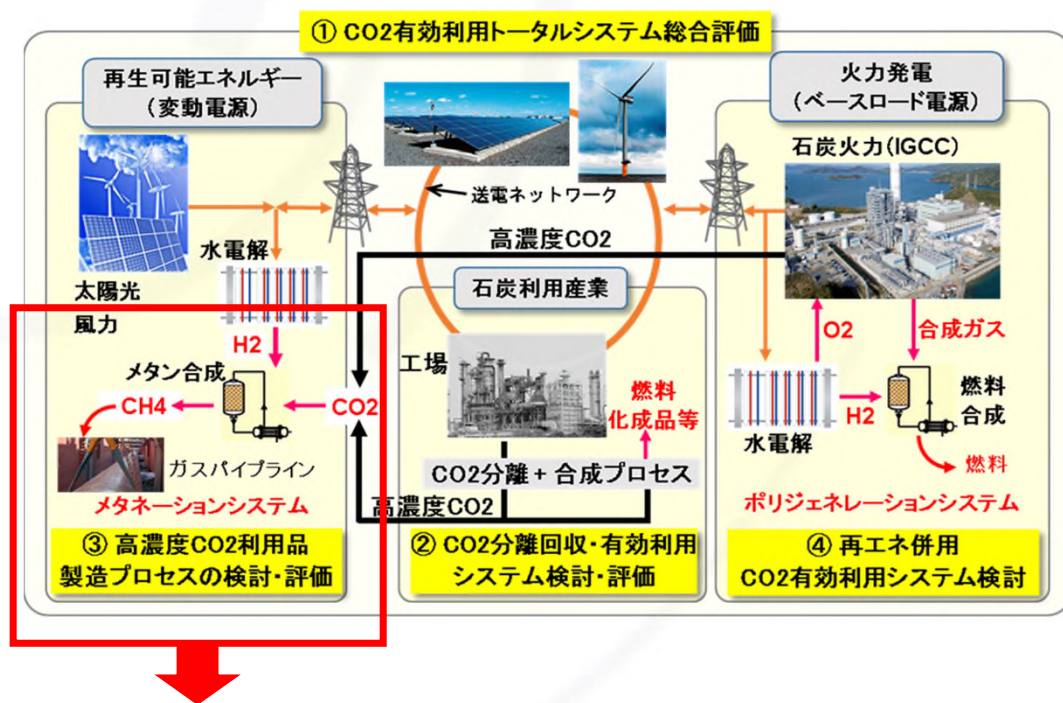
① CO2有効利用トータルシステム総合評価

再生可能エネルギー
（変動電源）

火力発電
（ベースロード電源）

石炭火力(IGCC)

送電ネットワーク

高濃度CO2

水電解

太陽光

風力

石炭利用産業

H2

工場

O2

合成ガス

メタン合成

燃料
化成品等

CH4

CO2

H2

燃料
合成

水電解

ガスパイプライン

CO2分離 + 合成プロセス

燃料

メタネーションシステム

高濃度CO2

ポリジェネレーションシステム

③ 高濃度CO2利用品
製造プロセスの検討・評価

② CO2分離回収・有効利用
システム検討・評価

④ 再エネ併用
CO2有効利用システム検討